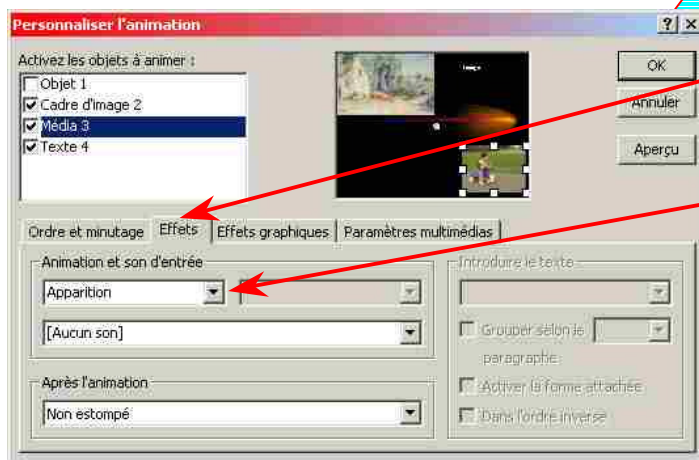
Personnaliser l'animation

?

Activez les objets à animer :

Objet 1
Cadre d'image 2
Média 3
Texte 4

OK

Annuler

Aperçu

Ordre et minutage | Effets | Effets graphiques | Paramètres multimédias

Animation et son d'entrée

Apparition

[Aucun son]

Après l'animation

Non estompé

Introduire le texte

Grouper selon le paragraphe

Activer la forme attachée

Dans l'ordre inverse